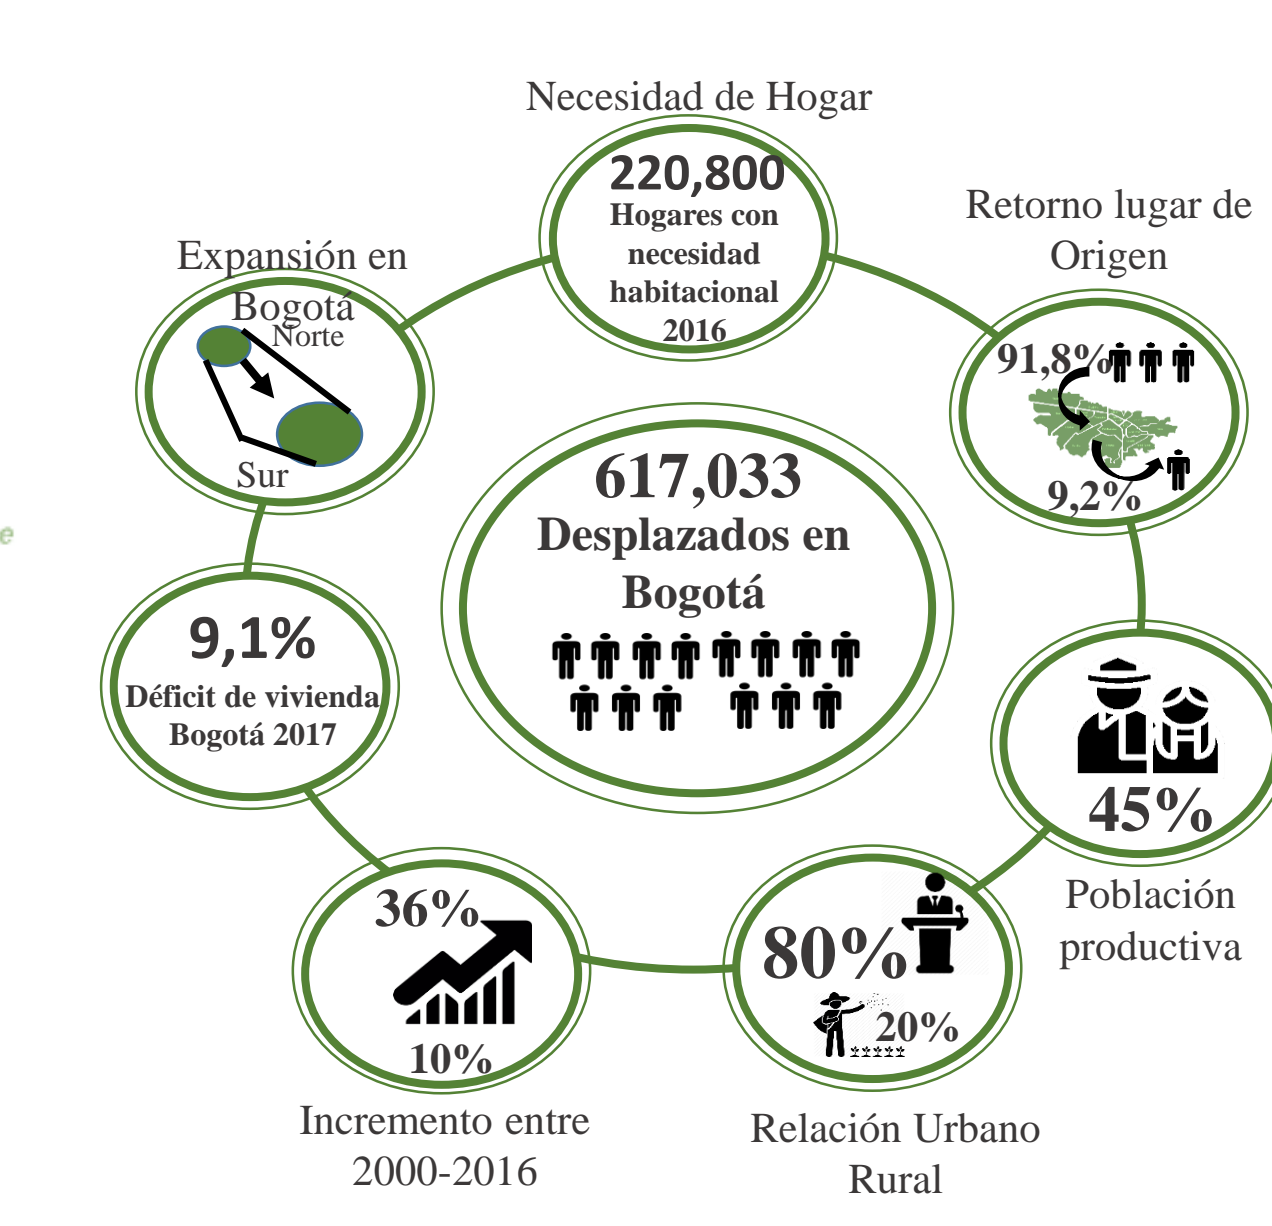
Necesidad de Hogar

220,800
Hogares con necesidad habitacional 2016

Retorno lugar de Origen

91,8%

9,2%

Expansión en Bogotá

Norte

Sur

617,033
Desplazados en Bogotá

9,1%
Déficit de vivienda Bogotá 2017

45%

Población productiva

36%

10%

Incremento entre 2000-2016

80%

20%

Relación Urbano Rural